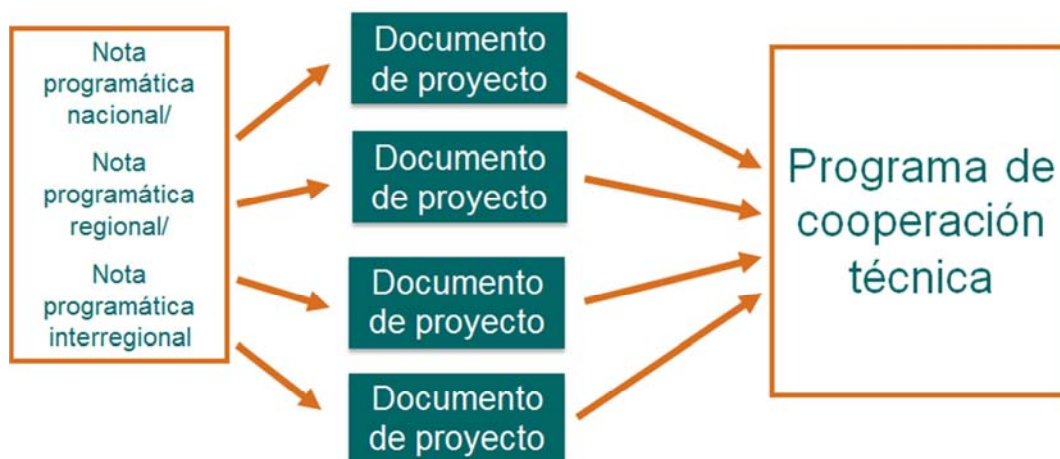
Nota programática nacional/

Nota programática regional/

Nota programática interregional

Documento de proyecto

Documento de proyecto

Documento de proyecto

Documento de proyecto

Programa de cooperación técnica